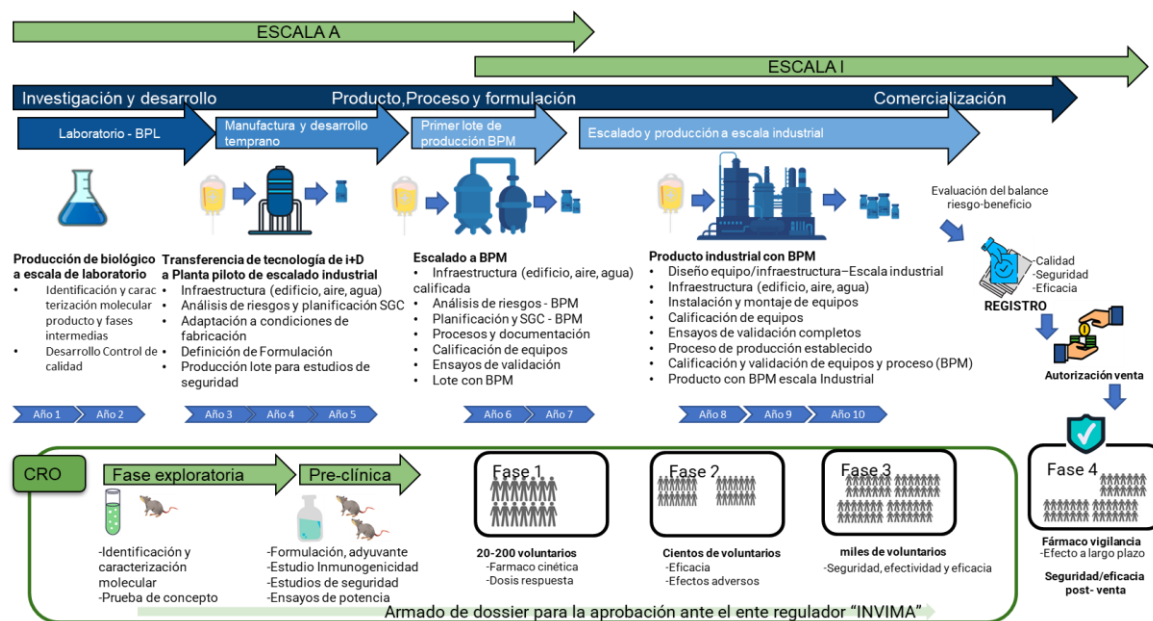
ESCALA A

ESCALA I

Investigación y desarrollo

Producto,Proceso y formulación

Comercialización

Laboratorio - BPL

Manufactura y desarrollo temprano

Primer lote de producción BPM

Escalado y producción a escala industrial

Evaluación del balance riesgo-beneficio

Producción de biológico a escala de laboratorio
• Identificación y caracterización molecular producto y fases intermedias
• Desarrollo Control de calidad

Transferencia de tecnología de i+D a Planta piloto de escalado industrial
• Infraestructura (edificio, aire, agua)
• Análisis de riesgos y planificación SGC
• Adaptación a condiciones de fabricación
• Definición de Formulación
• Producción lote para estudios de seguridad

Escalado a BPM
• Infraestructura (edificio, aire, agua) calificada
• Análisis de riesgos - BPM
• Planificación y SGC - BPM
• Procesos y documentación
• Calificación de equipos
• Ensayos de validación
• Lote con BPM

Producto industrial con BPM
• Diseño equipo/infraestructura–Escala industrial
• Infraestructura (edificio, aire, agua)
• Instalación y montaje de equipos
• Calificación de equipos
• Ensayos de validación completos
• Proceso de producción establecido
• Calificación y validación de equipos y proceso (BPM)
• Producto con BPM escala Industrial

-Calidad
-Seguridad
-Eficacia

REGISTRO

Autorización venta

Año 1 Año 2 Año 3 Año 4 Año 5 Año 6 Año 7 Año 8 Año 9 Año 10

CRO

Fase exploratoria

Pre-clínica

Fase 1

Fase 2

Fase 3

Fase 4

-Identificación y caracterización molecular
-Prueba de concepto

-Formulación, adyuvante
-Estudio Inmunogenicidad
-Estudios de seguridad
-Ensayos de potencia

20-200 voluntarios
-Farmaco cinética
-Dosis respuesta

Cientos de voluntarios
-Eficacia
-Efectos adversos

miles de voluntarios
-Seguridad, efectividad y eficacia

Fármaco vigilancia
-Efecto a largo plazo

Seguridad/eficacia post- venta

Armado de dossier para la aprobación ante el ente regulador "INVIMA"